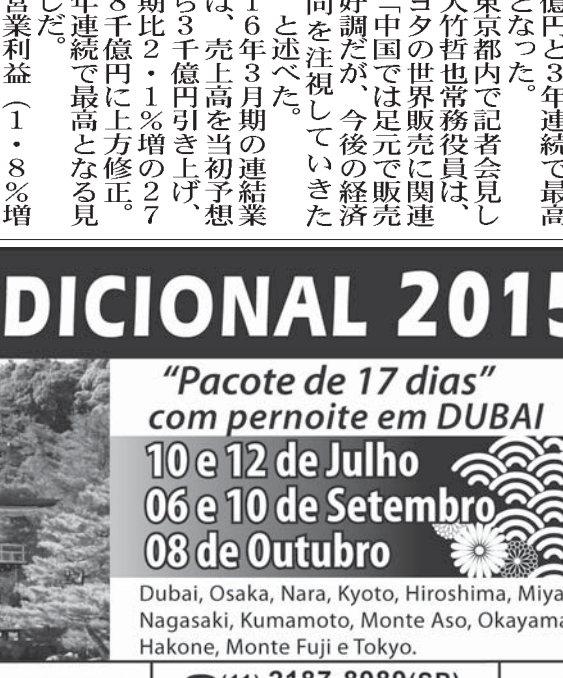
億円と3年連続で最高となった。
東京都内で記者会見し大竹哲也常務役員は、「中国では足元で販売好調だが、今後の経済動向を注視していきたい」と述べた。
16年3月期の連結業績は、売上高を当初予想から3千億円引き上げ、前期比2・1%増の27兆8千億円に上方修正。3年連続で最高となる見通しだ。
営業利益(1・8%増

DICIONAL 2015

"Pacote de 17 dias" com pernoite em DUBAI

10 e 12 de Julho
06 e 10 de Setembro
08 de Outubro

Dubai, Osaka, Nara, Kyoto, Hiroshima, Miya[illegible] Nagasaki, Kumamoto, Monte Aso, Okayama, Hakone, Monte Fuji e Tokyo.

(11) 3187-8080(SP)